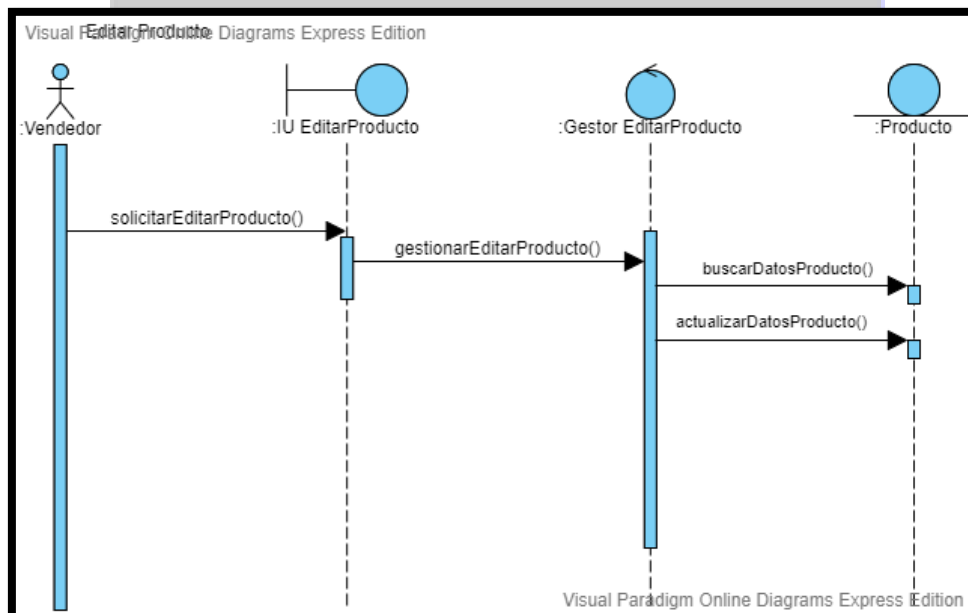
Visual Paradigm Online Diagrams Express Edition
Editar Producto

:Vendedor
:IU EditarProducto
:Gestor EditarProducto
:Producto

solicitarEditarProducto()
gestionarEditarProducto()
buscarDatosProducto()
actualizarDatosProducto()

Visual Paradigm Online Diagrams Express Edition